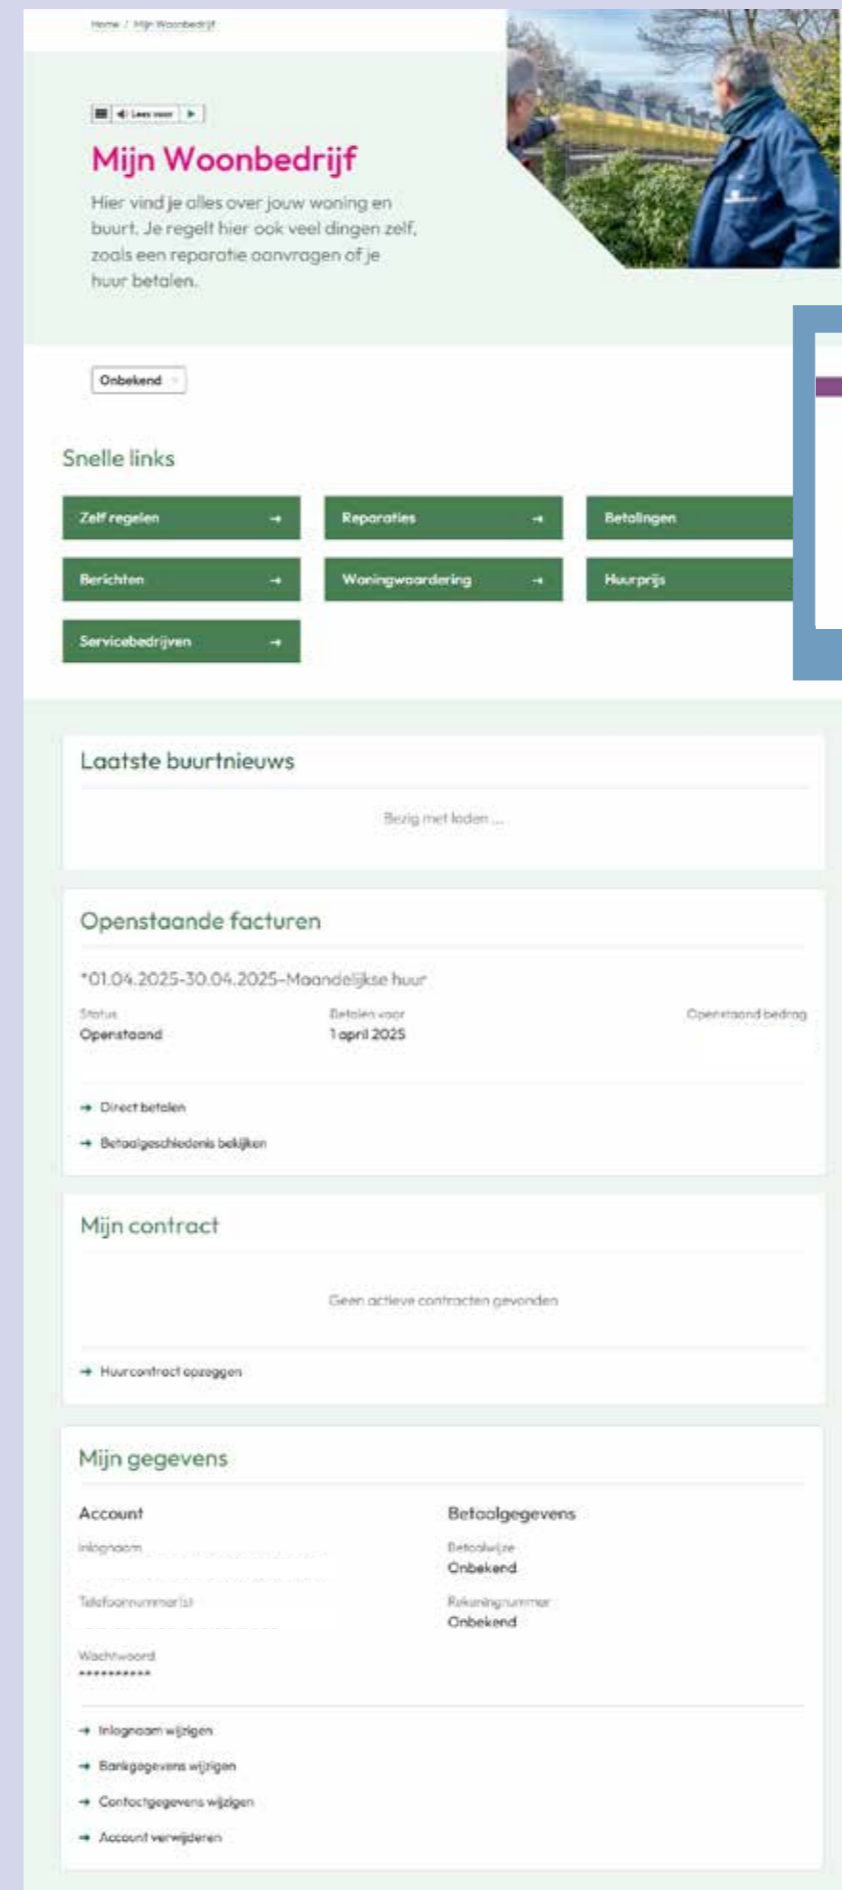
Home / Mijn Woonbedrijf

Lees voor

Mijn Woonbedrijf

Hier vind je alles over jouw woning en buurt. Je regelt hier ook veel dingen zelf, zoals een reparatie aanvragen of je huur betalen.

Onbekend

Snelle links

Zelf regelen →

Reparaties →

Betalingen

Berichten →

Woningwaardering →

Huurprijs

Servicebedrijven →

Laatste buurtnieuws

Bezig met laden ...

Openstaande facturen

*01.04.2025-30.04.2025-Maandelijkse huur

Status
Openstaand

Betalen voor
1 april 2025

Openstaand bedrag

→ Direct betalen

→ Betaalgeschiedenis bekijken

Mijn contract

Geen actieve contracten gevonden

→ Huurcontract opzeggen

Mijn gegevens

Account

Inlognaam

Telefoonnummer(s)

Wachtwoord
**********

Betaalgegevens

Betaalwijze
Onbekend

Rekeningnummer
Onbekend

→ Inlognaam wijzigen

→ Bankgegevens wijzigen

→ Contactgegevens wijzigen

→ Account verwijderen